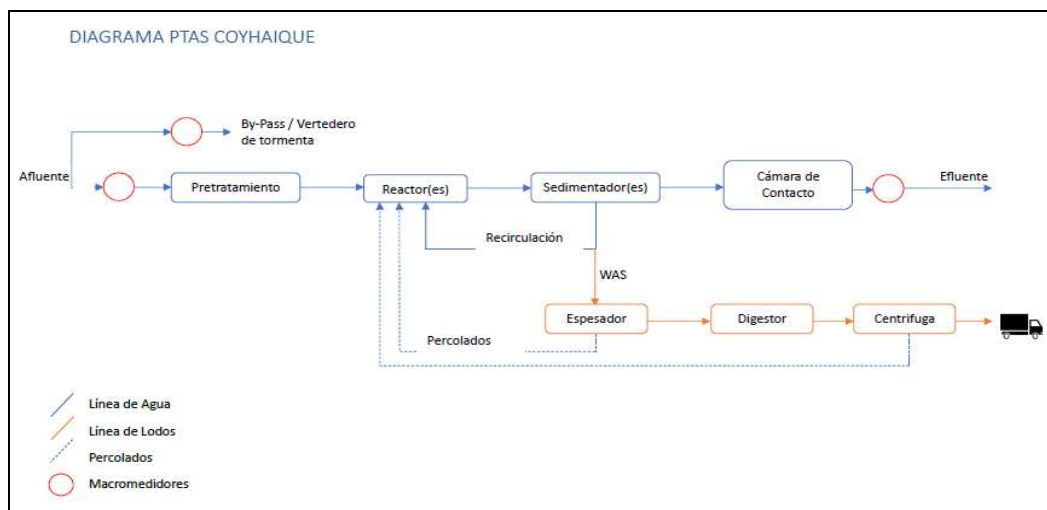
DIAGRAMA PTAS COYHAIQUE

By-Pass / Vertedero de tormenta

Afluente

Pretratamiento

Reactor(es)

Sedimentador(es)

Cámara de Contacto

Efluente

Recirculación

WAS

Espesador

Digestor

Centrifuga

Percolados

Línea de Agua

Línea de Lodos

Percolados

Macromedidores